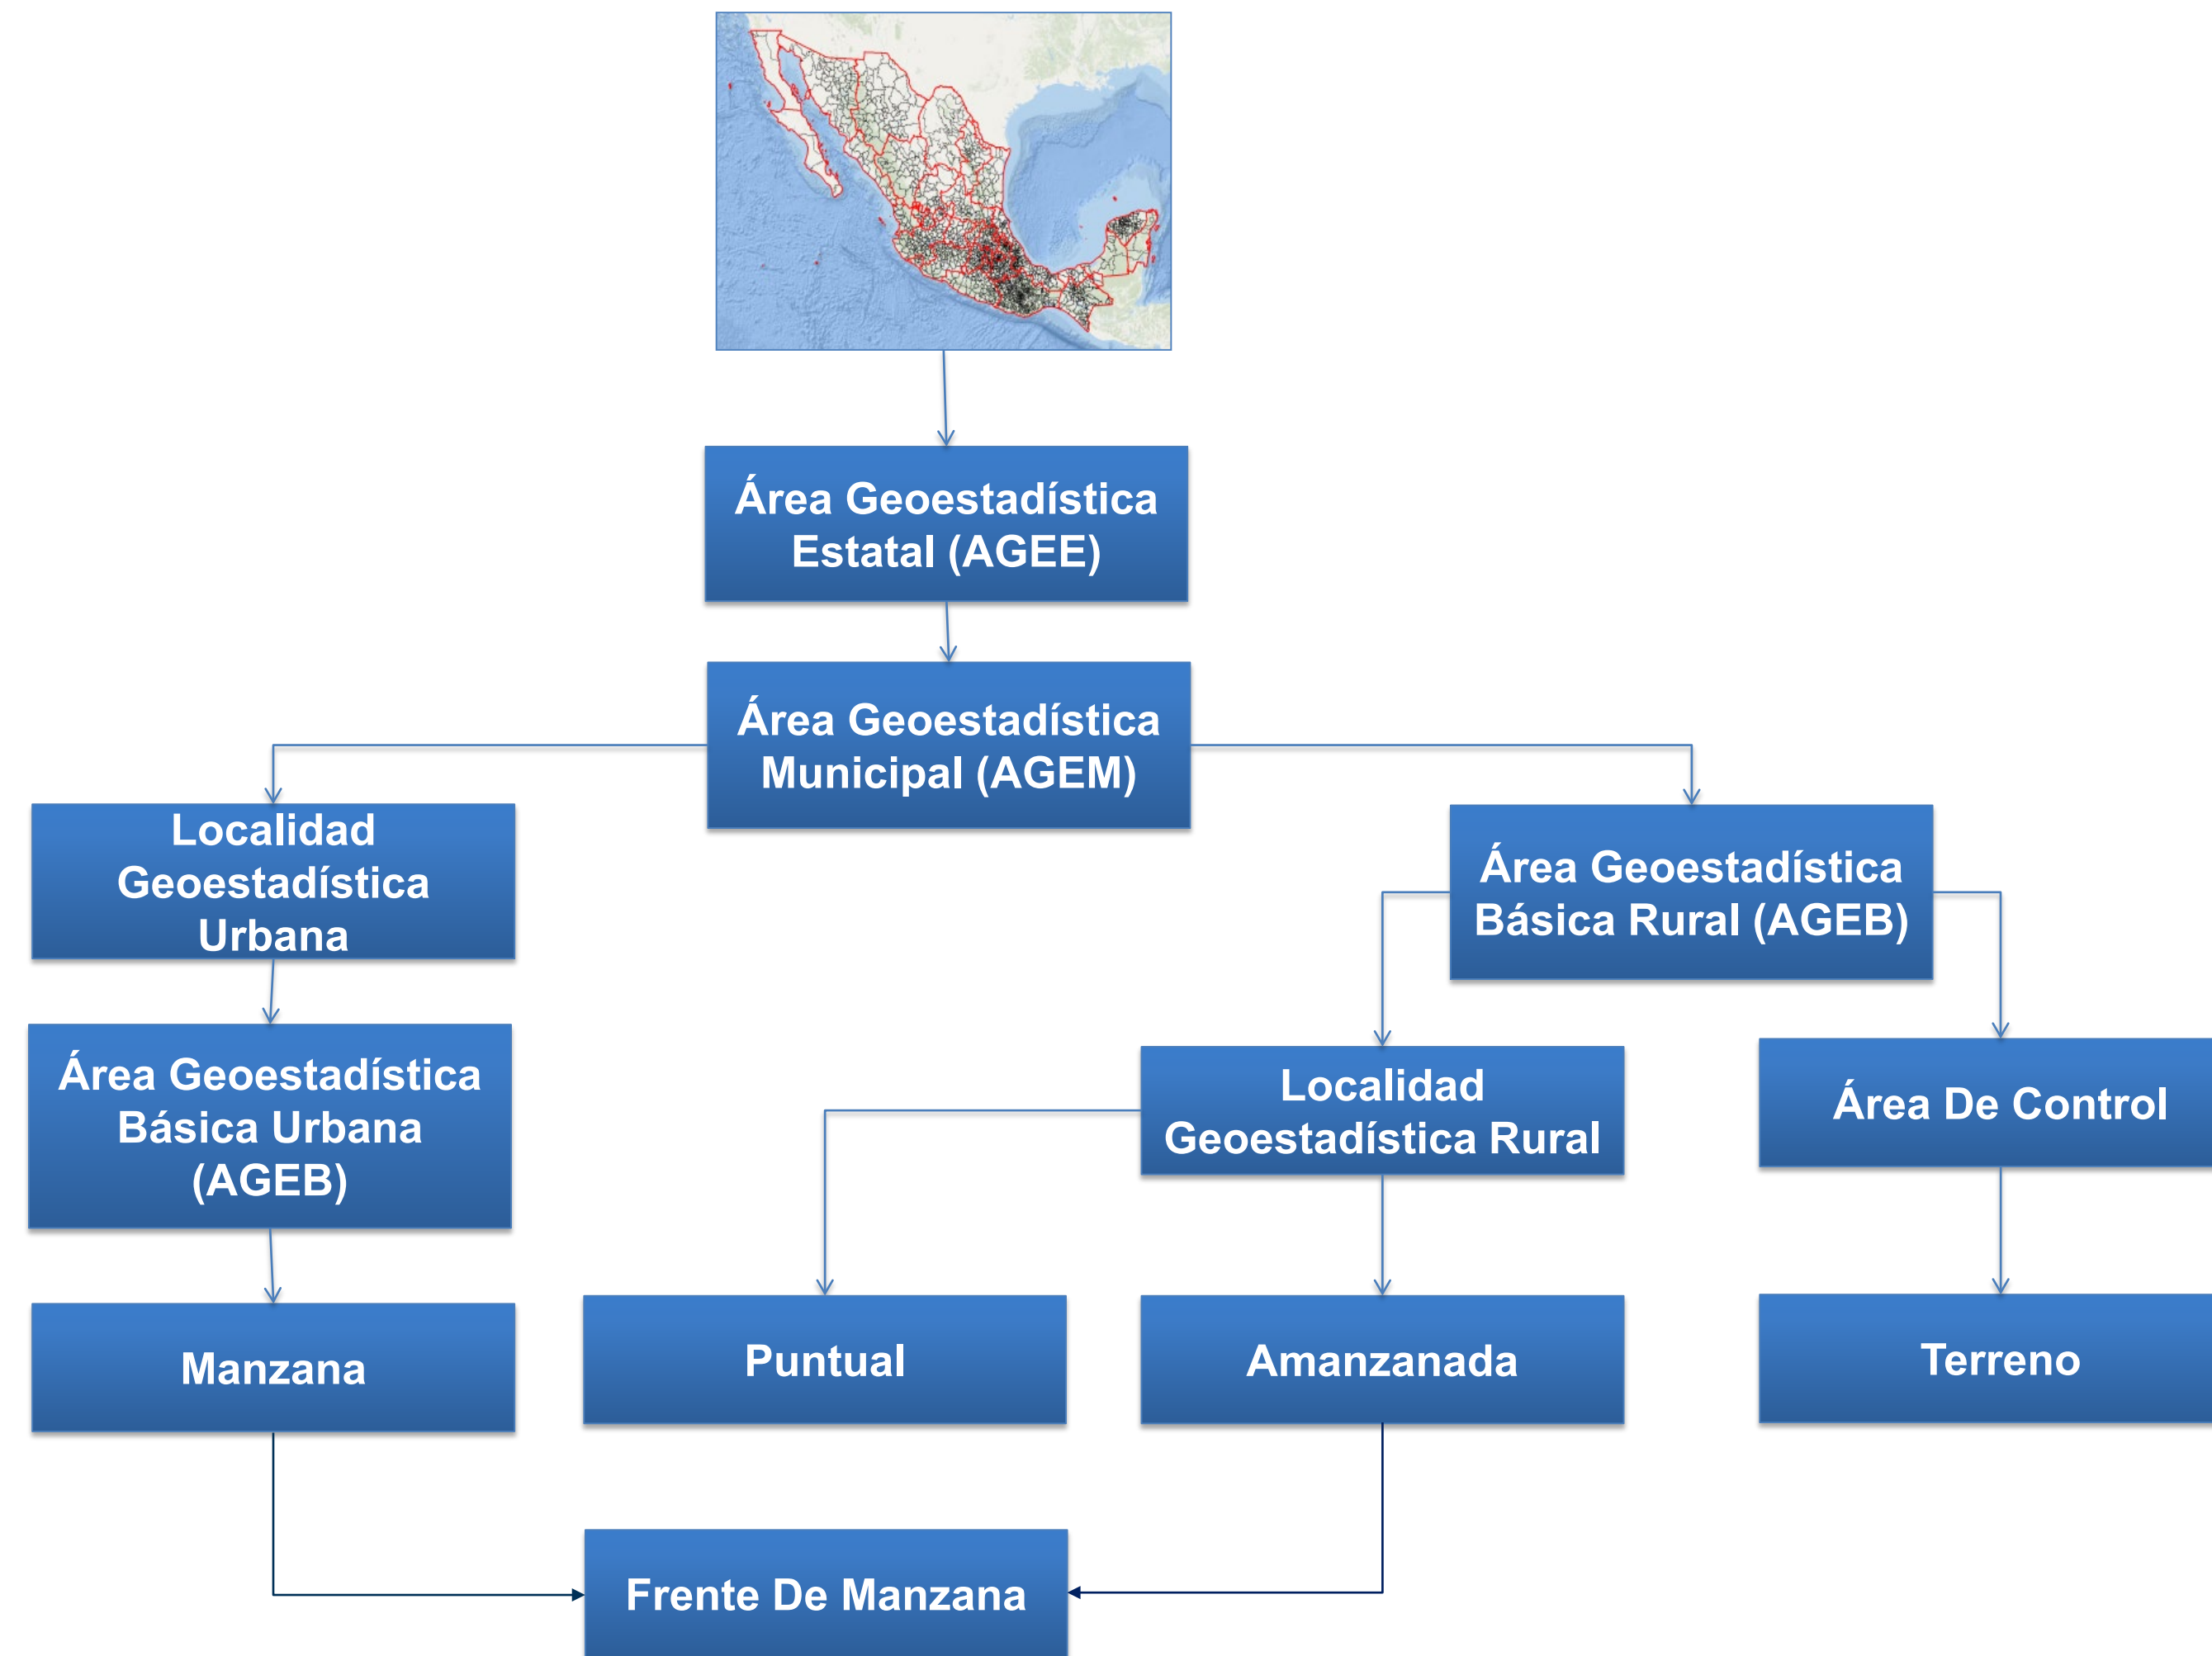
Área Geoestadística Estatal (AGEE)

Área Geoestadística Municipal (AGEM)

Localidad Geoestadística Urbana

Área Geoestadística Básica Rural (AGEB)

Área Geoestadística Básica Urbana (AGEB)

Localidad Geoestadística Rural

Área De Control

Manzana

Puntual

Amanzanada

Terreno

Frente De Manzana